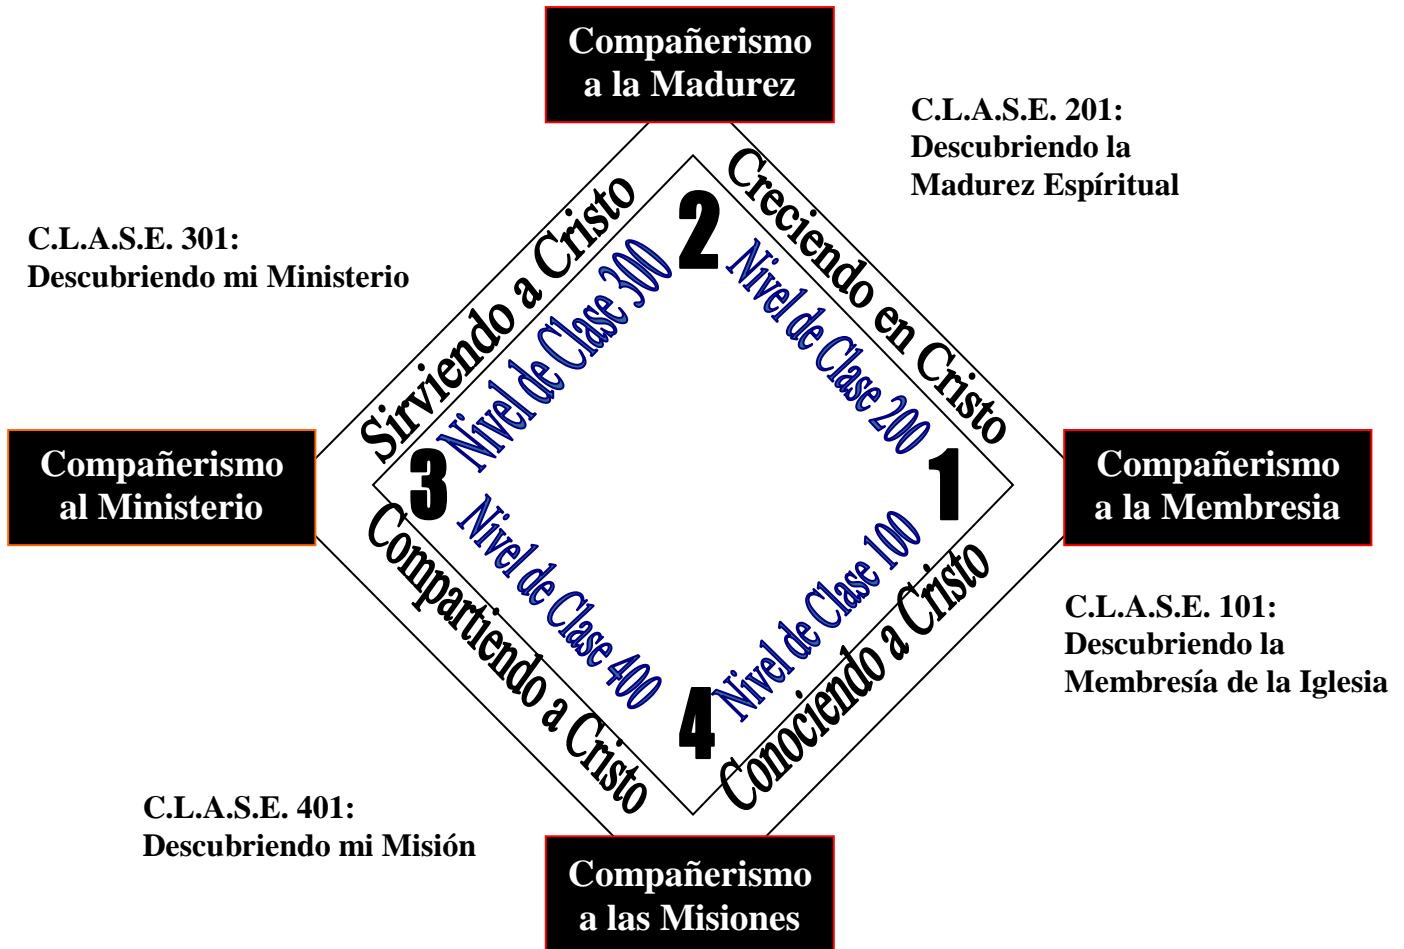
Compañerismo a la Madurez

C.L.A.S.E. 201: Descubriendo la Madurez Espíritual

C.L.A.S.E. 301: Descubriendo mi Ministerio

Sirviendo a Cristo

Nivel de Clase 300

2

Creciendo en Cristo

Nivel de Clase 200

Compañerismo al Ministerio

3

1

Compañerismo a la Membresia

Compartiendo a Cristo

Nivel de Clase 400

Nivel de Clase 100

Conociendo a Cristo

4

C.L.A.S.E. 101: Descubriendo la Membresía de la Iglesia

C.L.A.S.E. 401: Descubriendo mi Misión

Compañerismo a las Misiones